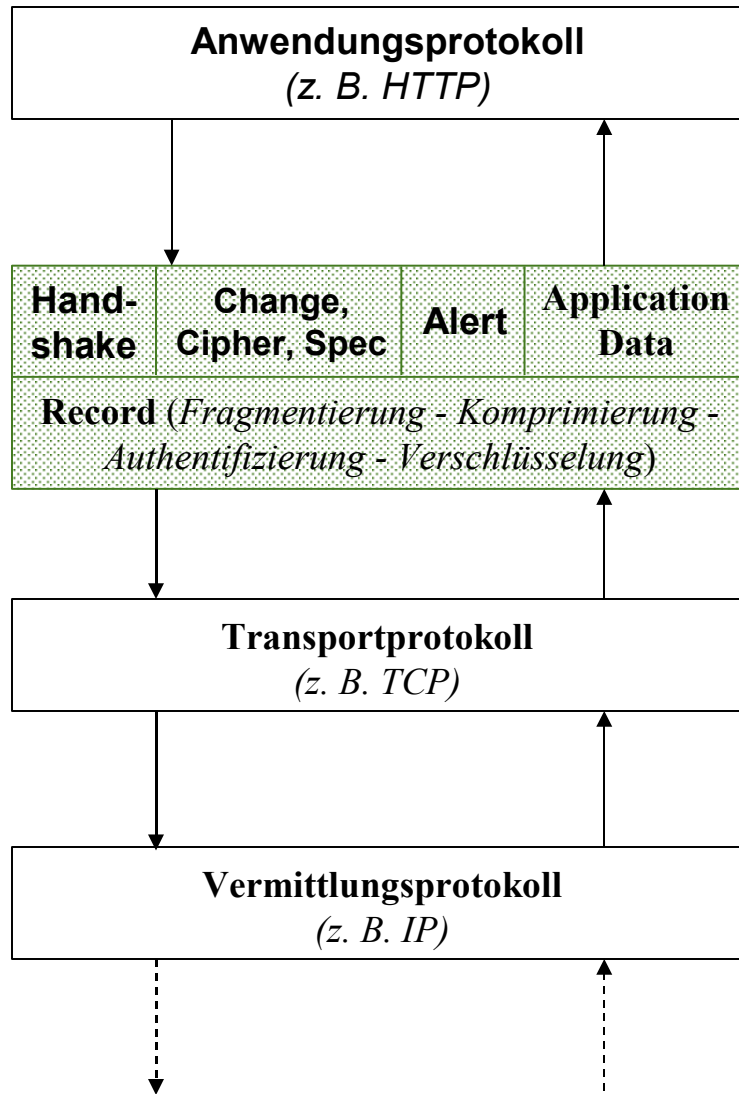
Anwendungsprotokoll
(z. B. HTTP)

| Handshake | Change, Cipher, Spec | Alert | Application Data |
|---|---|---|---|

Record (Fragmentierung - Komprimierung - Authentifizierung - Verschlüsselung)

Transportprotokoll
(z. B. TCP)

Vermittlungsprotokoll
(z. B. IP)